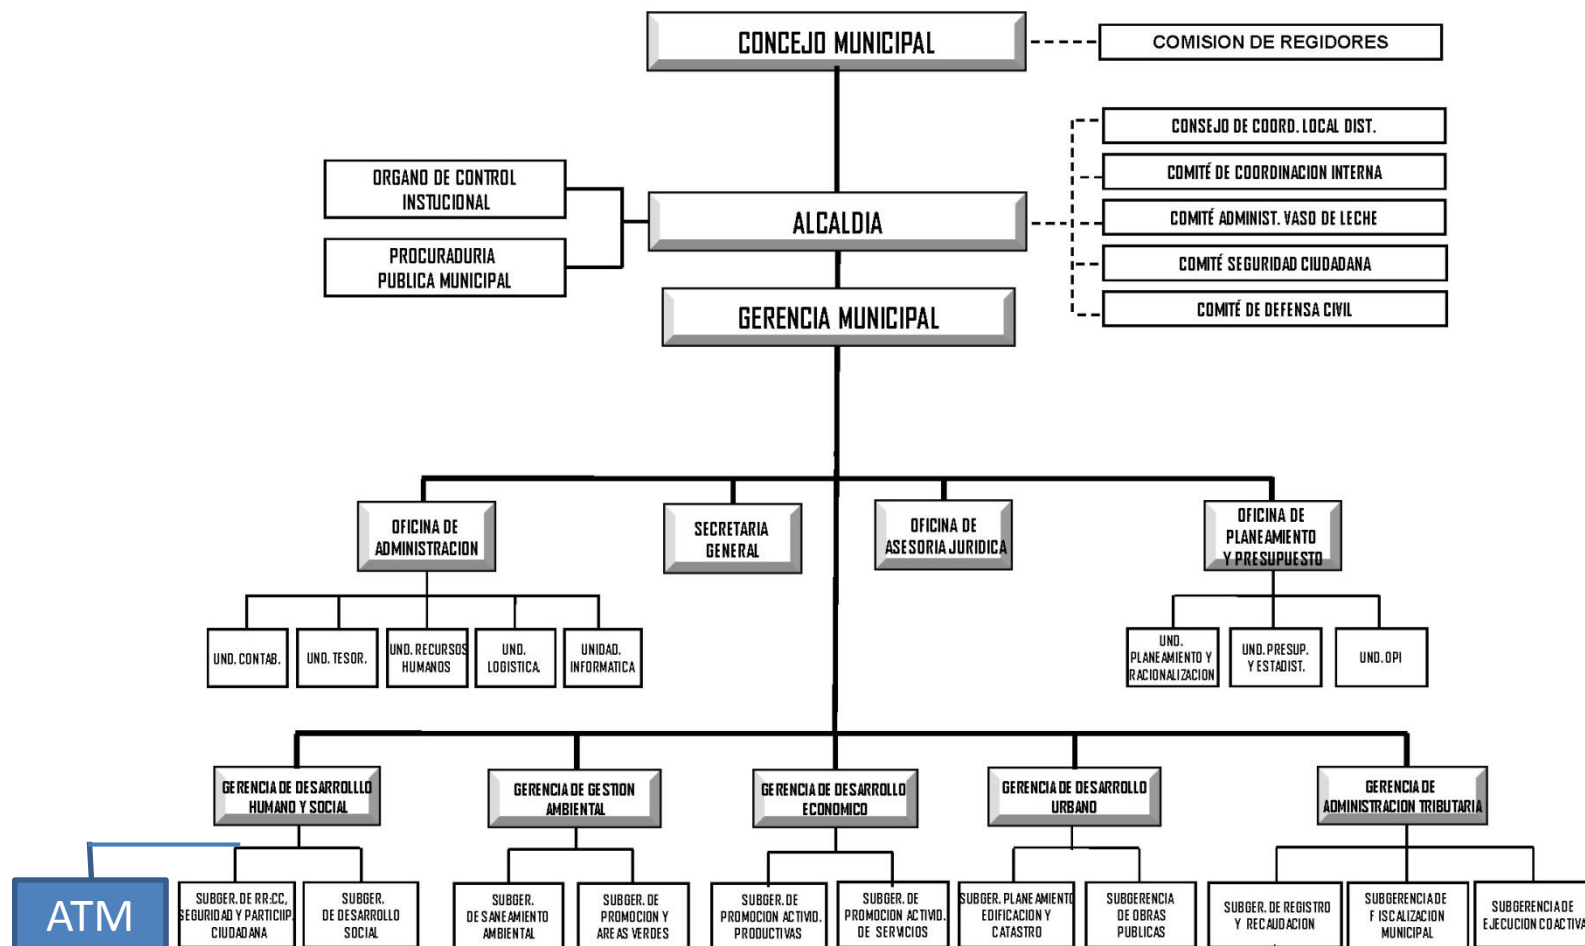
CONCEJO MUNICIPAL

COMISION DE REGIDORES

CONSEJO DE COORD. LOCAL DIST.

COMITÉ DE COORDINACION INTERNA

COMITÉ ADMINIST. VASO DE LECHE

COMITÉ SEGURIDAD CIUDADANA

COMITÉ DE DEFENSA CIVIL

ORGANO DE CONTROL INSTUCIONAL

PROCURADURIA PUBLICA MUNICIPAL

ALCALDIA

GERENCIA MUNICIPAL

OFICINA DE ADMINISTRACION

SECRETARIA GENERAL

OFICINA DE ASESORIA JURIDICA

OFICINA DE PLANEAMIENTO Y PRESUPUESTO

UND. CONTAB.

UND. TESOR.

UND. RECURSOS HUMANOS

UND. LOGISTICA

UNIDAD. INFORMATICA

UND. PLANEAMIENTO Y RACIONALIZACION

UND. PRESUP. Y ESTADIST.

UND. OPI

GERENCIA DE DESARROLLLO HUMANO Y SOCIAL

GERENCIA DE GESTION AMBIENTAL

GERENCIA DE DESARROLLO ECONOMICO

GERENCIA DE DESARROLLO URBANO

GERENCIA DE ADMINISTRACION TRIBUTARIA

ATM

SUBGER. DE RR.CC, SEGURIDAD Y PARTICIIP. CIUDADANA

SUBGER. DE DESARROLLO SOCIAL

SUBGER. DE SANEAMIENTO AMBIENTAL

SUBGER. DE PROMOCION Y AREAS VERDES

SUBGER. DE PROMOCION ACTIVID. PRODUCTIVAS

SUBGER. DE PROMOCION ACTIVID. DE SERVICIOS

SUBGER. PLANEAMIENTO EDIFICACION Y CATASTRO

SUBGERENCIA DE OBRAS PUBLICAS

SUBGER. DE REGISTRO Y RECAUDACION

SUBGERENCIA DE FISCALIZACION MUNICIPAL

SUBGERENCIA DE EJECUCION COACTIVA